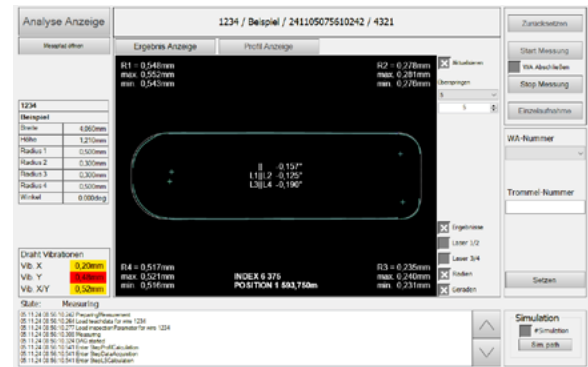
Analyse Anzeige

Messplan öffnen

1234 / Beispiel / 241105075610242 / 4321

Ergebnis Anzeige

Profil Anzeige

Zurücksetzen

Start Messung

WA Abschließen

Stop Messung

Einzelaufnahme

R1 = 0,548mm
max. 0,552mm
min. 0,543mm

R2 = 0,278mm
max. 0,281mm
min. 0,276mm

Aktualisieren

Überspringen

5

| 1234 | |
|---|---|
| Beispiel | |
| Breite | 4,860mm |
| Höhe | 1,210mm |
| Radius 1 | 0,500mm |
| Radius 2 | 0,300mm |
| Radius 3 | 0,300mm |
| Radius 4 | 0,500mm |
| Winkel | 0,000deg |

||  -0,157°
L1||L2 -0,125°
L3||L4 -0,190°

WA-Nummer

Trommel-Nummer

Ergebnisse

Laser 1/2

Laser 3/4

Kreisen

Geraden

Draht Vibrationen
Vib. X 0,20mm
Vib. Y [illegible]
Vib. X/Y 0,52mm

R4 = 0,517mm
max. 0,521mm
min. 0,516mm

INDEX 6 375
POSITION 1 593,750m

R3 = 0,235mm
max. 0,240mm
min. 0,231mm

Setzen

State: Measuring

05.11.24 08:56:10.240 PreparingMeasurement
05.11.24 08:56:10.264 Load teachdata for wire 1234
05.11.24 08:56:10.277 Load inspection Parameter for wire 1234
05.11.24 08:56:10.308 Measuring
05.11.24 08:56:10.324 DAQ started
05.11.24 08:56:10.541 Error StepProfilCalculation
05.11.24 08:56:10.541 Error StepDataAcquisition
05.11.24 08:56:10.541 Error StepLSCalculation

Simulation

Simulation

Sim. path